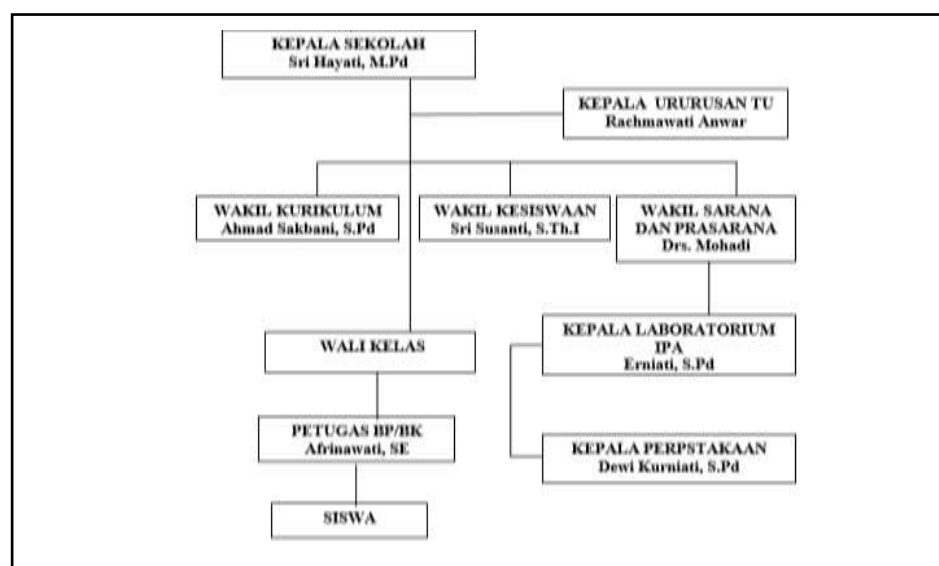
KEPALA SEKOLAH
Sri Hayati, M.Pd

KEPALA URURUSAN TU
Rachmawati Anwar

WAKIL KURIKULUM
Ahmad Sakbani, S.Pd

WAKIL KESISWAAN
Sri Susanti, S.Th.I

WAKIL SARANA DAN PRASARANA
Drs. Mohadi

WALI KELAS

KEPALA LABORATORIUM IPA
Erniati, S.Pd

PETUGAS BP/BK
Afrinawati, SE

KEPALA PERPSTAKAAN
Dewi Kurniati, S.Pd

SISWA